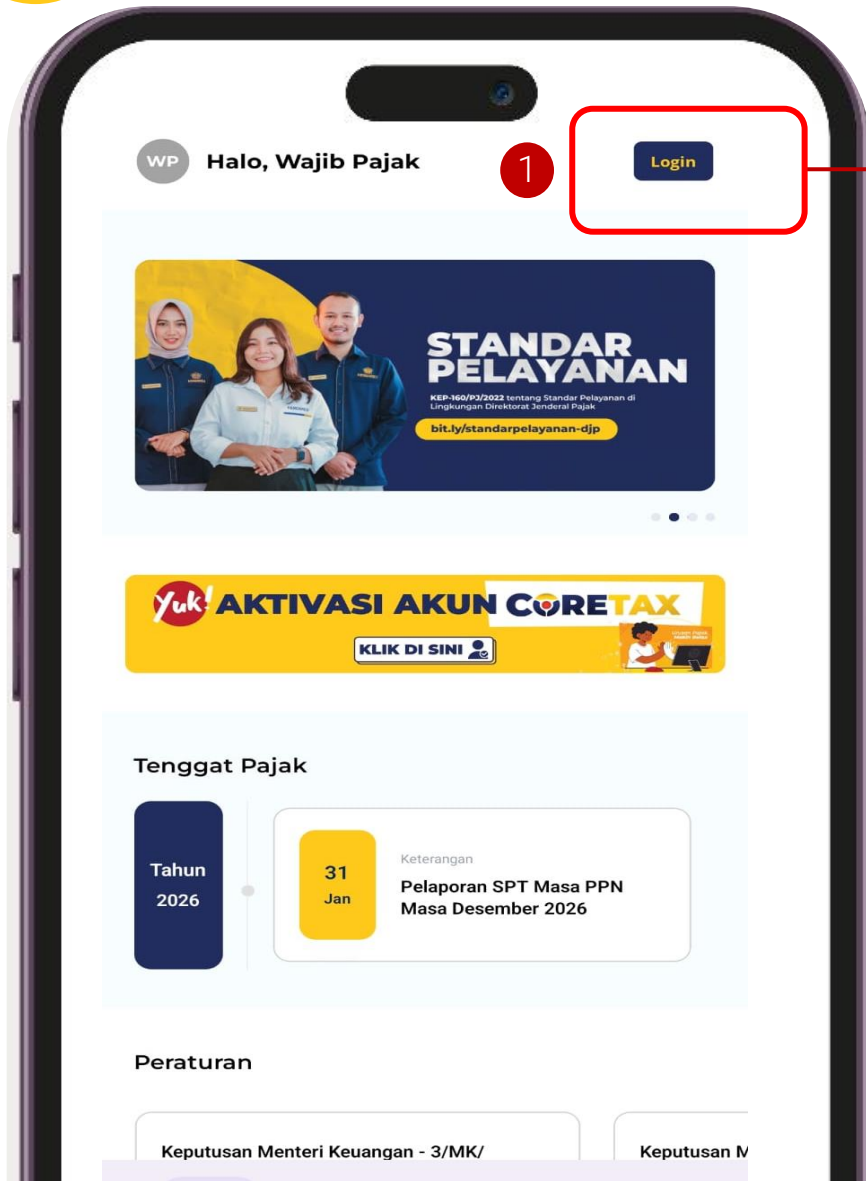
WP Halo, Wajib Pajak

1

Login

STANDAR PELAYANAN

KEP-160/PJ/2022 tentang Standar Pelayanan di Lingkungan Direktorat Jenderal Pajak

bit.ly/standarpelayanan-djp

Yuk! AKTIVASI AKUN CORETAX

KLIK DI SINI

Tenggat Pajak

Tahun 2026

31 Jan

Keterangan

Pelaporan SPT Masa PPN Masa Desember 2026

Peraturan

Keputusan Menteri Keuangan - 3/MK/

Keputusan M